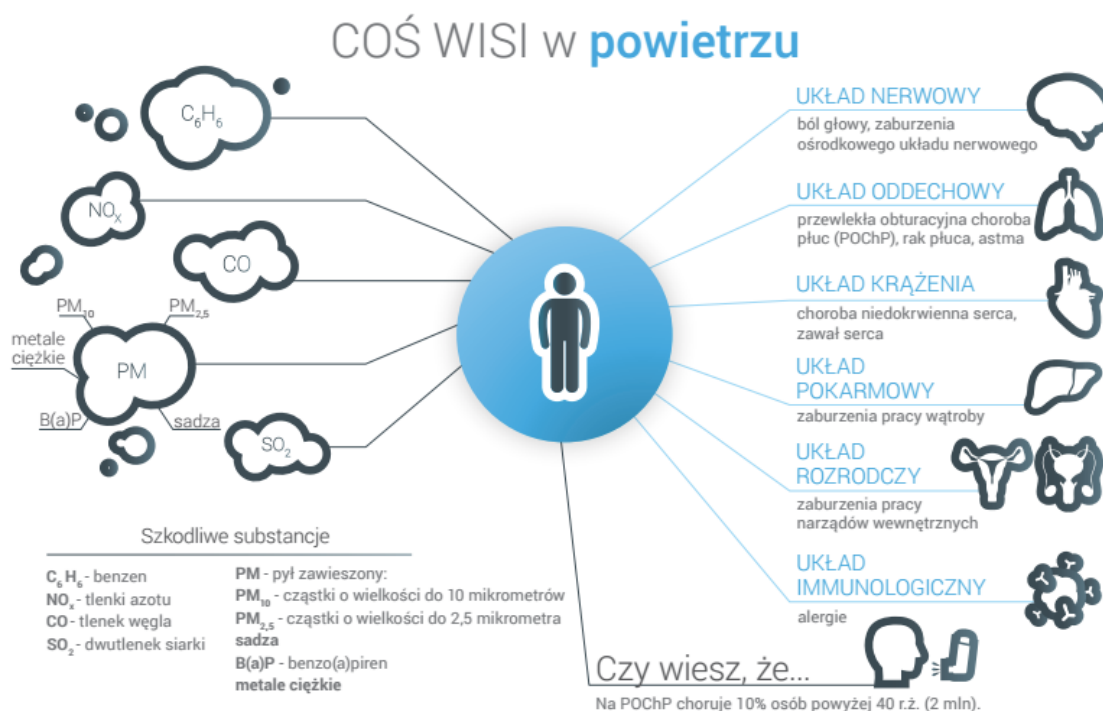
COŚ WISI w powietrzu

$C_6H_6$

$NO_x$

CO

$PM_{10}$

$PM_{2,5}$

metale ciężkie

PM

B(a)P

sadza

$SO_2$

UKŁAD NERWOWY
ból głowy, zaburzenia ośrodkowego układu nerwowego

UKŁAD ODDECHOWY
przewlekła obturacyjna choroba płuc (POChP), rak płuca, astma

UKŁAD KRĄŻENIA
choroba niedokrwienna serca, zawał serca

UKŁAD POKARMOWY
zaburzenia pracy wątroby

UKŁAD ROZRODCZY
zaburzenia pracy narządów wewnętrznych

UKŁAD IMMUNOLOGICZNY
alergie

Szkodliwe substancje

$C_6H_6$ - benzen
$NO_x$ - tlenki azotu
CO - tlenek węgla
$SO_2$ - dwutlenek siarki

PM - pył zawieszony:
$PM_{10}$ - cząstki o wielkości do 10 mikrometrów
$PM_{2,5}$ - cząstki o wielkości do 2,5 mikrometra
sadza
B(a)P - benzo(a)piren
metale ciężkie

Czy wiesz, że...
Na POChP choruje 10% osób powyżej 40 r.ż. (2 mln).